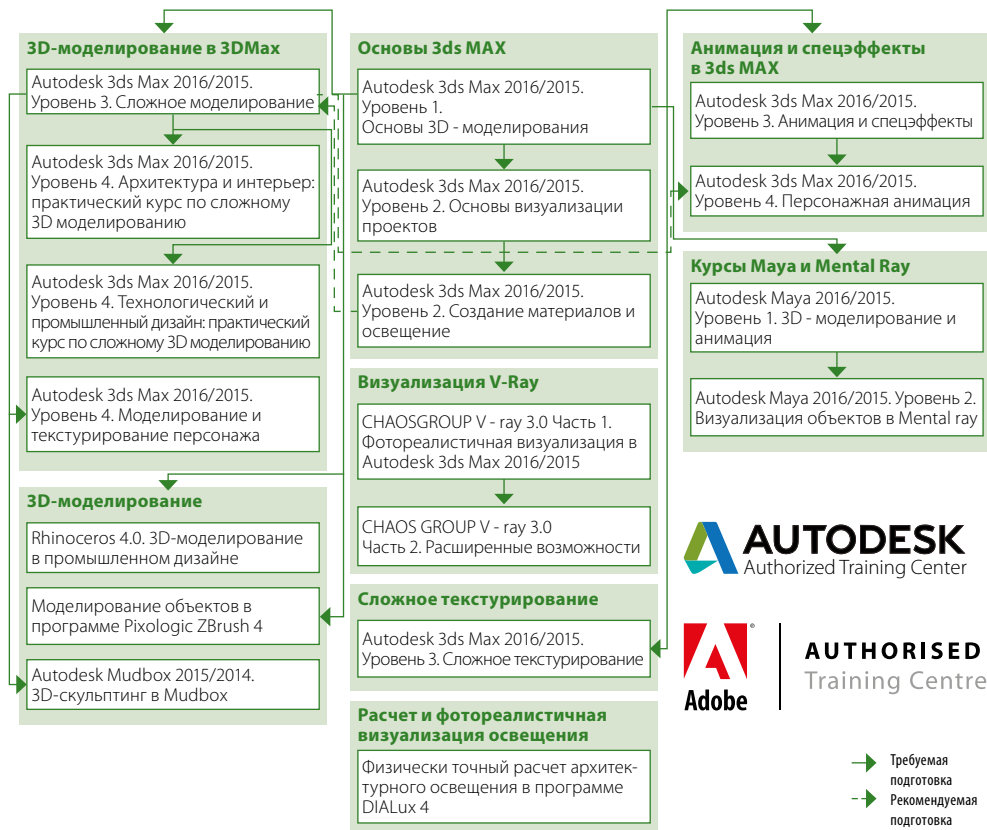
3D-моделирование в 3DMax

Autodesk 3ds Max 2016/2015. Уровень 3. Сложное моделирование

Autodesk 3ds Max 2016/2015. Уровень 4. Архитектура и интерьер: практический курс по сложному 3D моделированию

Autodesk 3ds Max 2016/2015. Уровень 4. Технологический и промышленный дизайн: практический курс по сложному 3D моделированию

Autodesk 3ds Max 2016/2015. Уровень 4. Моделирование и текстурирование персонажа

3D-моделирование

Rhinoceros 4.0. 3D-моделирование в промышленном дизайне

Моделирование объектов в программе Pixologic ZBrush 4

Autodesk Mudbox 2015/2014. 3D-скульптинг в Mudbox

Основы 3ds MAX

Autodesk 3ds Max 2016/2015. Уровень 1. Основы 3D - моделирования

Autodesk 3ds Max 2016/2015. Уровень 2. Основы визуализации проектов

Autodesk 3ds Max 2016/2015. Уровень 2. Создание материалов и освещение

Визуализация V-Ray

CHAOSGROUP V - ray 3.0 Часть 1. Фотореалистичная визуализация в Autodesk 3ds Max 2016/2015

CHAOS GROUP V - ray 3.0 Часть 2. Расширенные возможности

Сложное текстурирование

Autodesk 3ds Max 2016/2015. Уровень 3. Сложное текстурирование

Расчет и фотореалистичная визуализация освещения

Физически точный расчет архитектурного освещения в программе DIALux 4

Анимация и спецэффекты в 3ds MAX

Autodesk 3ds Max 2016/2015. Уровень 3. Анимация и спецэффекты

Autodesk 3ds Max 2016/2015. Уровень 4. Персонажная анимация

Курсы Maya и Mental Ray

Autodesk Maya 2016/2015. Уровень 1. 3D - моделирование и анимация

Autodesk Maya 2016/2015. Уровень 2. Визуализация объектов в Mental ray

AUTODESK
Authorized Training Center

Adobe
AUTHORISED
Training Centre

Требуемая подготовка
Рекомендуемая подготовка